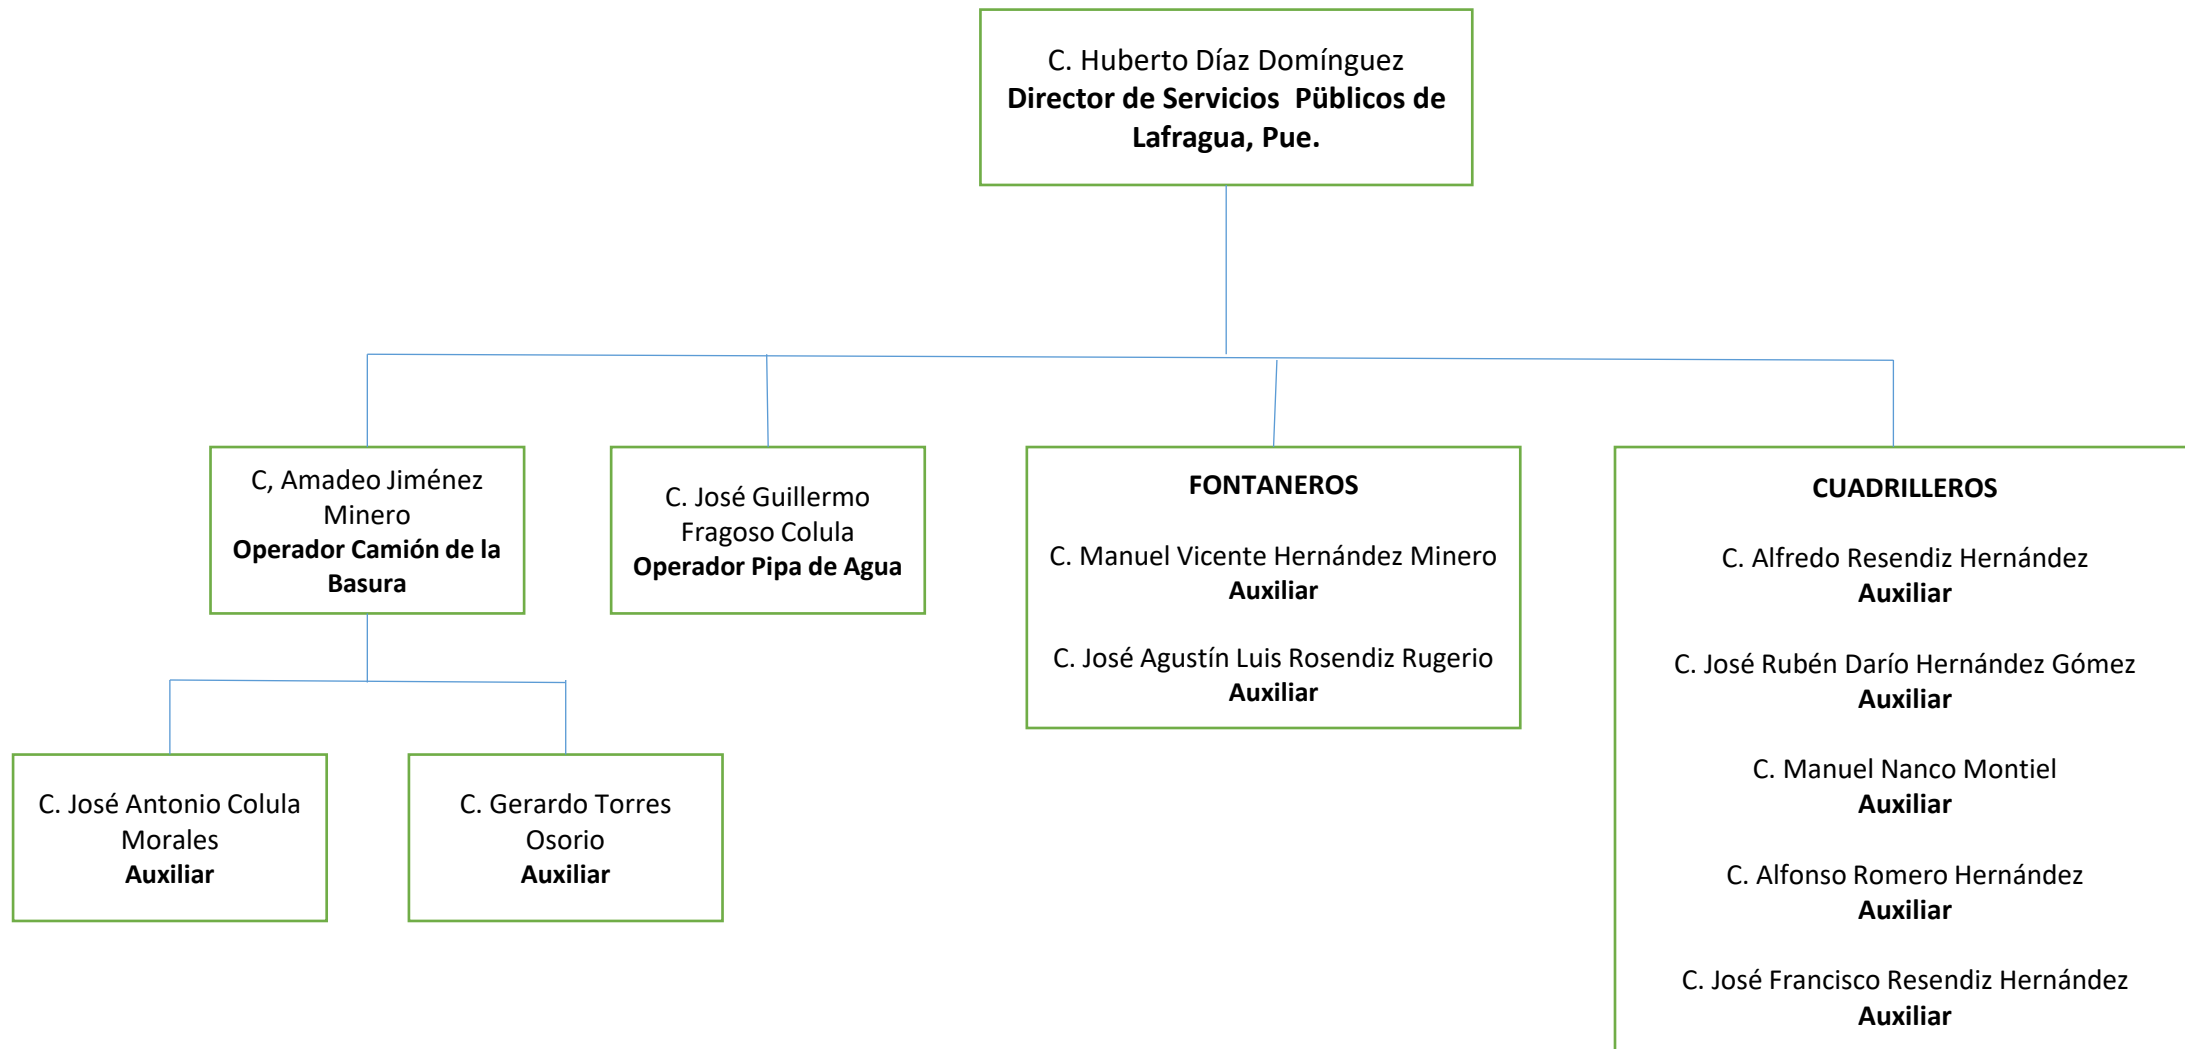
C. Huberto Díaz Domínguez
**Director de Servicios Pϋblicos de Lafragua, Pue.**

C, Amadeo Jiménez Minero
**Operador Camión de la Basura**

C. José Guillermo Fragoso Colula
**Operador Pipa de Agua**

**FONTANEROS**

C. Manuel Vicente Hernández Minero
**Auxiliar**

C. José Agustín Luis Rosendiz Rugerio
**Auxiliar**

**CUADRILLEROS**

C. Alfredo Resendiz Hernández
**Auxiliar**

C. José Rubén Darío Hernández Gómez
**Auxiliar**

C. Manuel Nanco Montiel
**Auxiliar**

C. Alfonso Romero Hernández
**Auxiliar**

C. José Francisco Resendiz Hernández
**Auxiliar**

C. José Antonio Colula Morales
**Auxiliar**

C. Gerardo Torres Osorio
**Auxiliar**